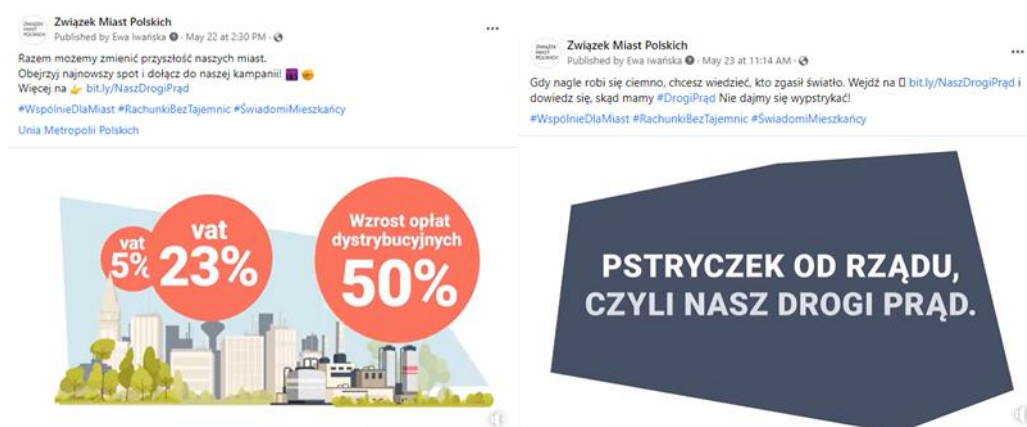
ZWIĄZEK MIAST POLSKICH

Związek Miast Polskich
Published by Ewa Iwańska · May 22 at 2:30 PM ·

Razem możemy zmienić przyszłość naszych miast.
Obejrzyj najnowszy spot i dołącz do naszej kampanii!
Więcej na bit.ly/NaszDrogiPrąd
#WspólnieDlaMiast #RachunkiBezTajemnic #ŚwiadomiMieszkańcy

Unia Metropolii Polskich

vat 5%

vat 23%

Wzrost opłat dystrybucyjnych 50%

ZWIĄZEK MIAST POLSKICH

Związek Miast Polskich
Published by Ewa Iwańska · May 23 at 11:14 AM ·

Gdy nagle robi się ciemno, chcesz wiedzieć, kto zgasił światło. Wejdź na bit.ly/NaszDrogiPrąd i dowiedz się, skąd mamy #DrogiPrąd Nie dajmy się wypstrykać!
#WspólnieDlaMiast #RachunkiBezTajemnic #ŚwiadomiMieszkańcy

PSTRYCZEK OD RZĄDU, CZYLI NASZ DROGI PRĄD.